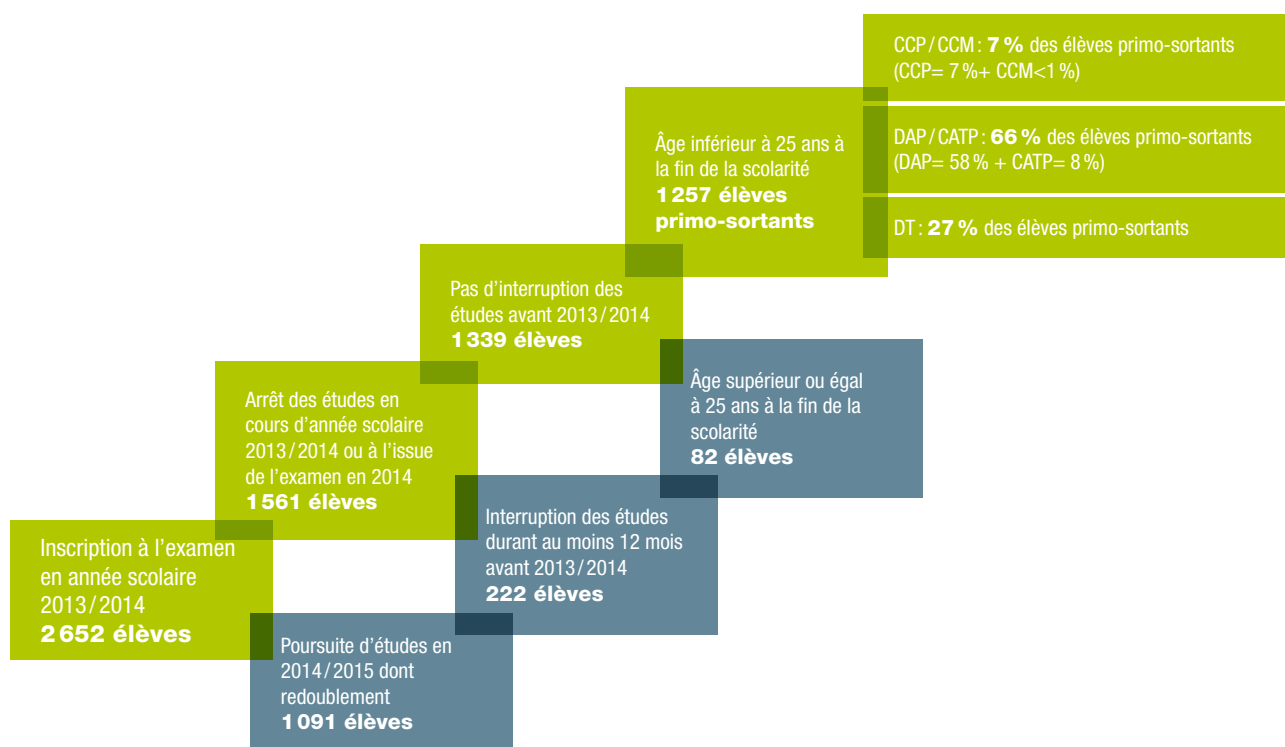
Inscription à l’examen en année scolaire 2013 / 2014
2 652 élèves

Poursuite d’études en 2014 / 2015 dont redoublement
1 091 élèves

Arrêt des études en cours d’année scolaire 2013 / 2014 ou à l’issue de l’examen en 2014
1 561 élèves

Interruption des études durant au moins 12 mois avant 2013 / 2014
222 élèves

Pas d’interruption des études avant 2013 / 2014
1 339 élèves

Âge supérieur ou égal à 25 ans à la fin de la scolarité
82 élèves

Âge inférieur à 25 ans à la fin de la scolarité
1 257 élèves primo-sortants

CCP / CCM : 7 % des élèves primo-sortants (CCP= 7 %+ CCM<1 %)

DAP / CATP : 66 % des élèves primo-sortants (DAP= 58 % + CATP= 8 %)

DT : 27 % des élèves primo-sortants